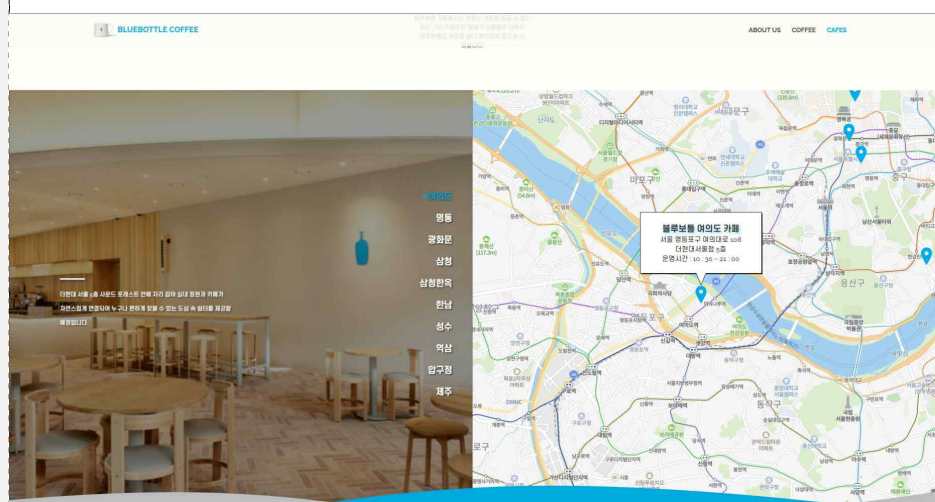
BLUEBOTTLE COFFEE

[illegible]

ABOUT US COFFEE CAFES

더현대 서울 5층 사운드 포레스트 전매 자리 잡아 실내 정원과 카페가 자연스럽게 연결되어 누구나 편하게 앉을 수 있는 도심 속 쉼터를 제공할 예정입니다.

여의도
명동
광화문
삼청
삼청한옥
한남
성수
역삼
압구정
제주

블루보틀 여의도 카페
서울 영등포구 여의대로 108
더현대서울점 5층
운영시간 : 10 : 30 ~ 21 : 00

마포구
용산구
중구
DMC